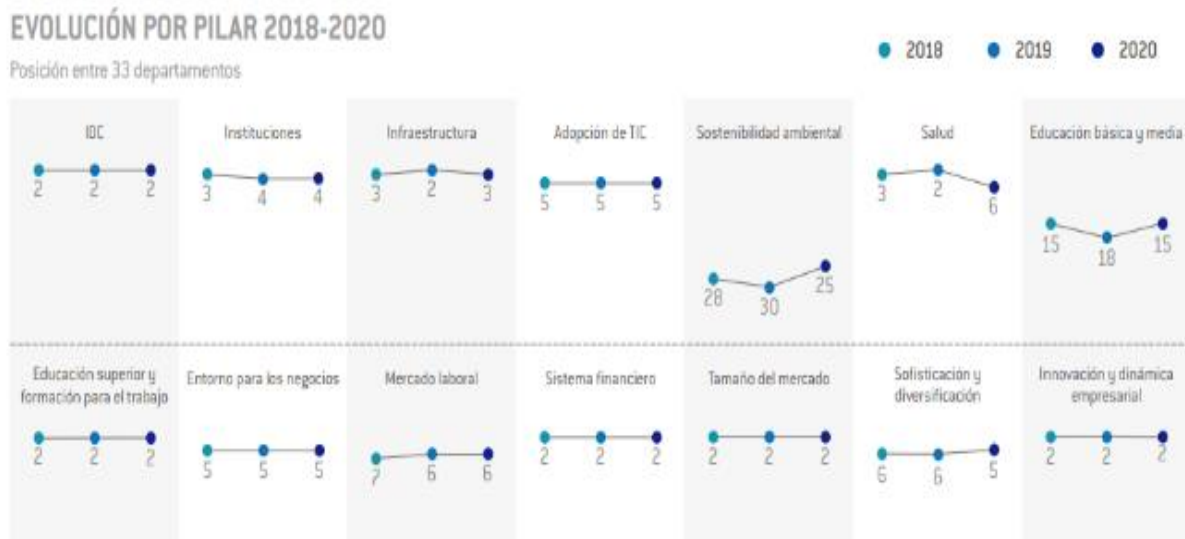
EVOLUCIÓN POR PILAR 2018-2020

Posición entre 33 departamentos

2018 2019 2020

IDC
2 2 2

Instituciones
3 4 4

Infraestructura
3 2 3

Adopción de TIC
5 5 5

Sostenibilidad ambiental
28 30 25

Salud
3 2 6

Educación básica y media
15 18 15

Educación superior y formación para el trabajo
2 2 2

Entorno para los negocios
5 5 5

Mercado laboral
7 6 6

Sistema financiero
2 2 2

Tamaño del mercado
2 2 2

Sofisticación y diversificación
6 6 5

Innovación y dinámica empresarial
2 2 2